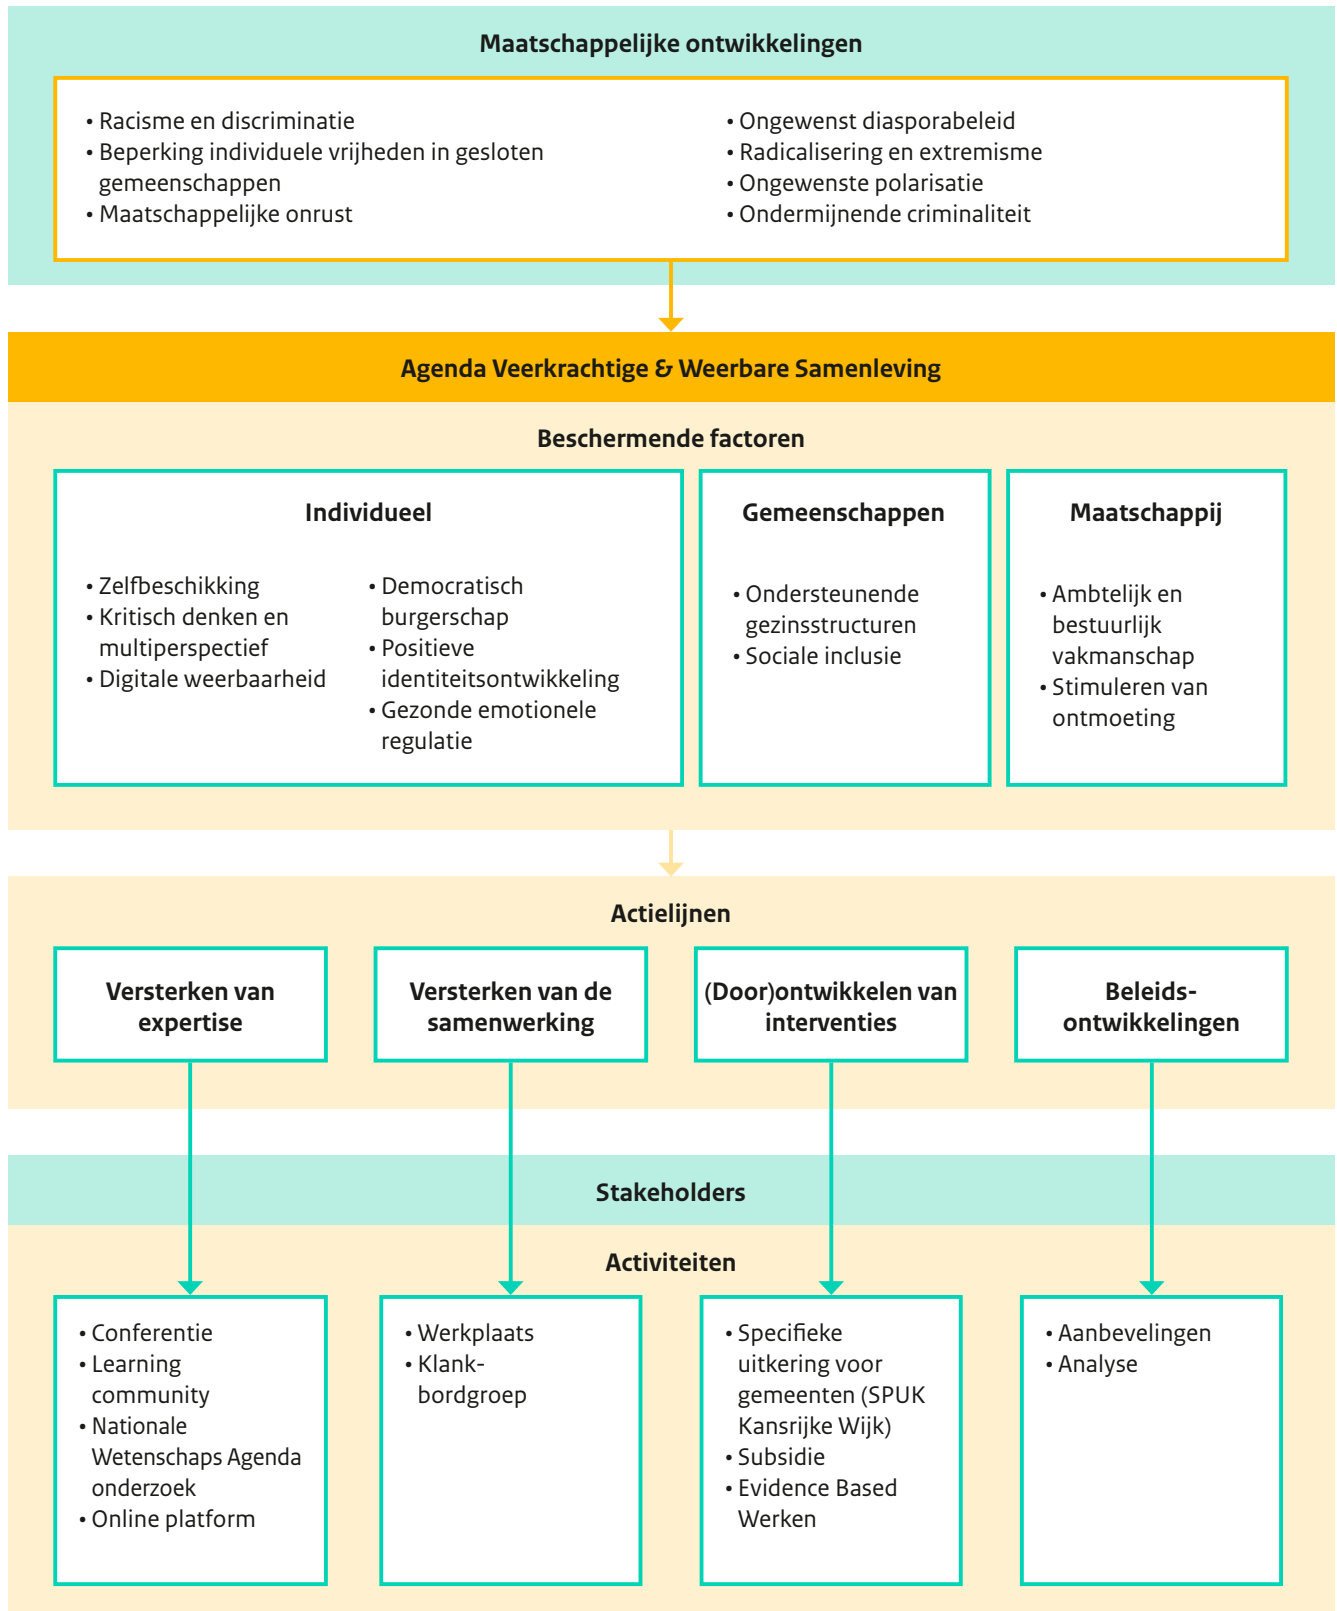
Maatschappelijke ontwikkelingen

• Racisme en discriminatie
• Beperking individuele vrijheden in gesloten gemeenschappen
• Maatschappelijke onrust

• Ongewenst diasporabeleid
• Radicalisering en extremisme
• Ongewenste polarisatie
• Ondermijnende criminaliteit

Agenda Veerkrachtige & Weerbare Samenleving

Beschermende factoren

Individueel

• Zelfbeschikking
• Kritisch denken en multiperspectief
• Digitale weerbaarheid

• Democratisch burgerschap
• Positieve identiteitsontwikkeling
• Gezonde emotionele regulatie

Gemeenschappen

• Ondersteunende gezinsstructuren
• Sociale inclusie

Maatschappij

• Ambtelijk en bestuurlijk vakmanschap
• Stimuleren van ontmoeting

Actielijnen

Versterken van expertise

Versterken van de samenwerking

(Door)ontwikkelen van interventies

Beleids-ontwikkelingen

Stakeholders

Activiteiten

• Conferentie
• Learning community
• Nationale Wetenschaps Agenda onderzoek
• Online platform

• Werkplaats
• Klankbordgroep

• Specifieke uitkering voor gemeenten (SPUK Kansrijke Wijk)
• Subsidie
• Evidence Based Werken

• Aanbevelingen
• Analyse